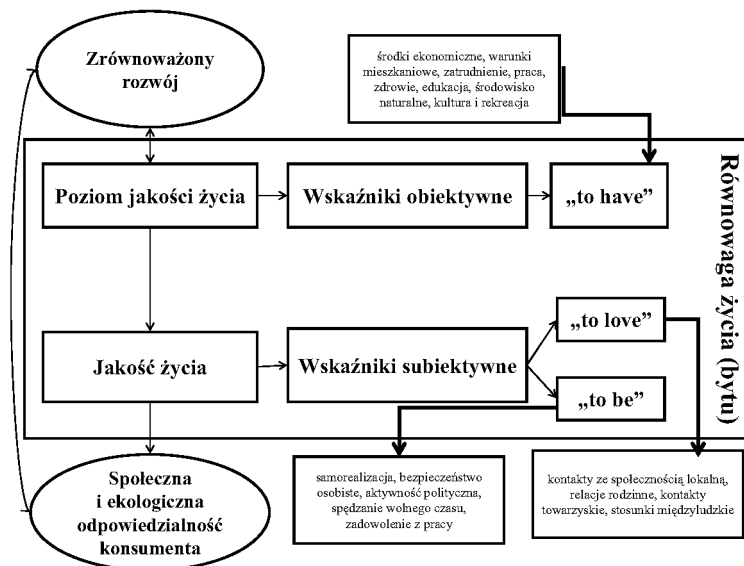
Zrównoważony rozwój

środki ekonomiczne, warunki mieszkaniowe, zatrudnienie, praca, zdrowie, edukacja, środowisko naturalne, kultura i rekreacja

Równowaga życia (bytu)

Poziom jakości życia

Wskaźniki obiektywne

„to have"

„to love"

Jakość życia

Wskaźniki subiektywne

„to be"

Społeczna i ekologiczna odpowiedzialność konsumenta

samorealizacja, bezpieczeństwo osobiste, aktywność polityczna, spędzanie wolnego czasu, zadowolenie z pracy

kontakty ze społecznością lokalną, relacje rodzinne, kontakty towarzyskie, stosunki międzyludzkie